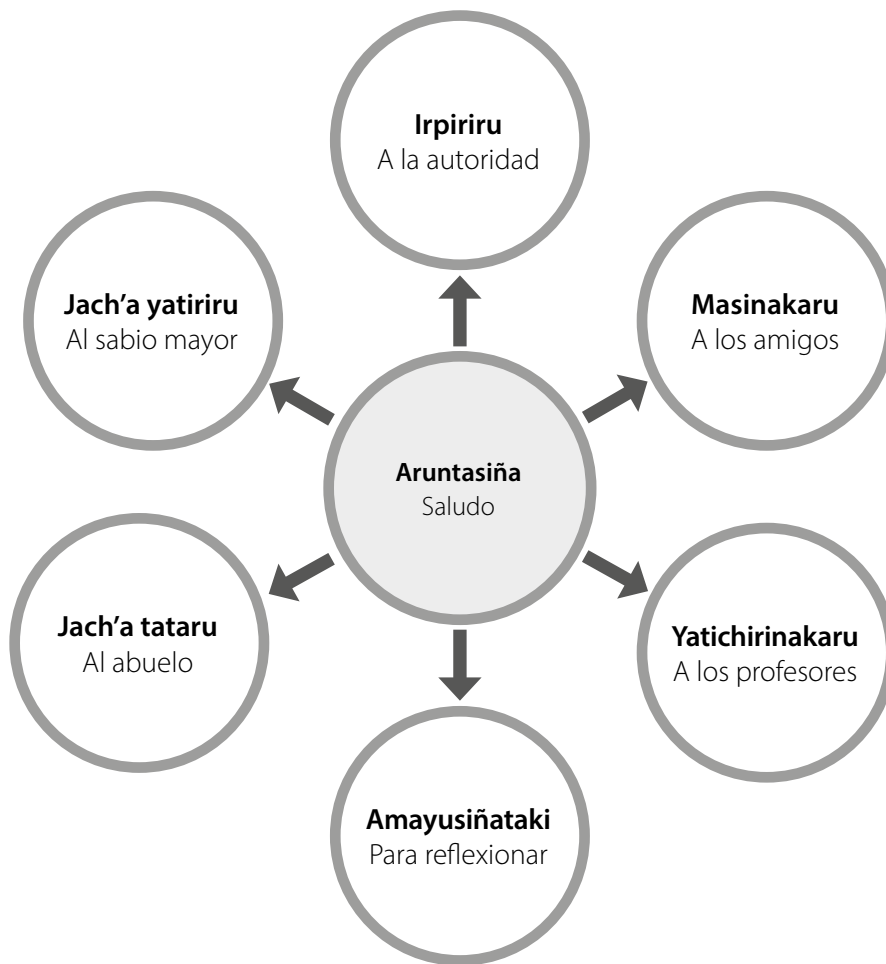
**Aruntasiña**
Saludo

**Irpiriru**
A la autoridad

**Masinakaru**
A los amigos

**Yatichirinakaru**
A los profesores

**Amayusiñataki**
Para reflexionar

**Jach'a tataru**
Al abuelo

**Jach'a yatiriru**
Al sabio mayor